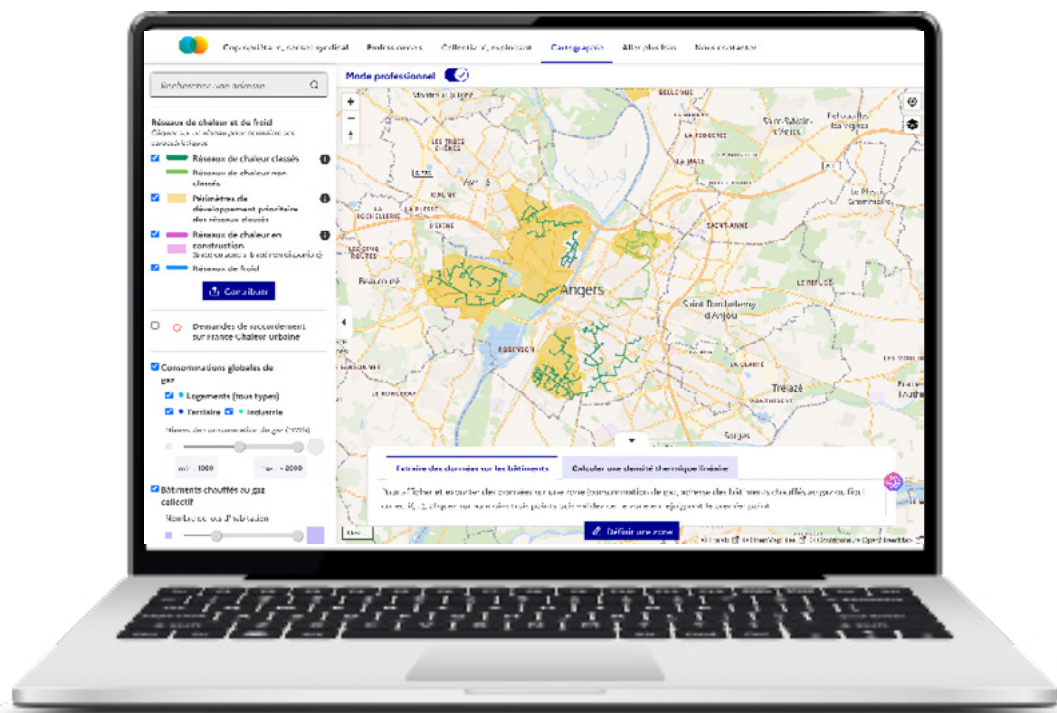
Copropriétaire, conseil syndical Professionnels Collectivité, exploitant Cartographie Aller plus loin Nous contacter

Rechercher une adresse

Mode professionnel

Réseaux de chaleur et de froid
Cliquez sur un réseau pour connaître ses caractéristiques

Réseaux de chaleur classés
Réseaux de chaleur non classés
Périmètres de développement prioritaire des réseaux classés
Réseaux de chaleur en construction
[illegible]
Réseaux de froid

Contribuer

Demandes de raccordement sur France Chaleur Urbaine

Consommations globales de gaz
Logements (tous types)
Tertiaire Industrie
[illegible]
min: 1000 max: 2000

Bâtiments chauffés au gaz collectif
Nombre de lots d'habitation

Angers
Saint-Barthélemy-d'Anjou
Trélazé
Beaucouzé
Saint-Sylvain-d'Anjou
Sorges

Extraire des données sur les bâtiments
Calculer une densité thermique linéaire

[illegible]

Définir une zone